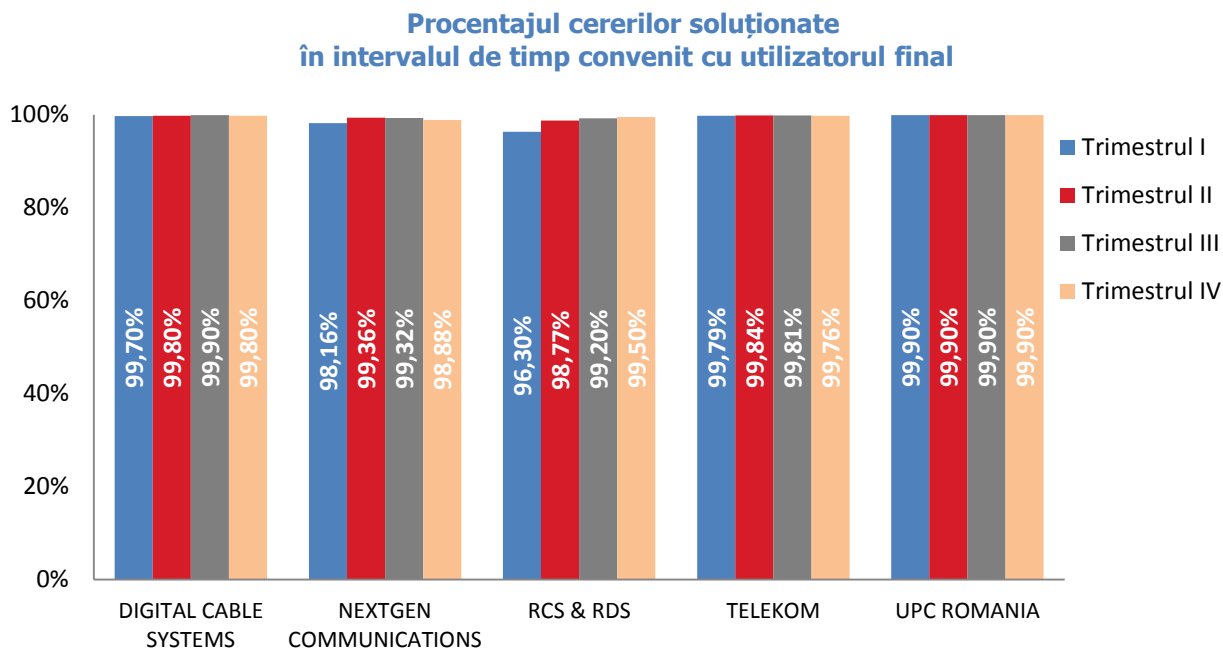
Procentajul cererilor soluționate
în intervalul de timp convenit cu utilizatorul final

100%
80%
60%
40%
20%
0%

99,70%
99,80%
99,90%
99,80%
98,16%
99,36%
99,32%
98,88%
96,30%
98,77%
99,20%
99,50%
99,79%
99,84%
99,81%
99,76%
99,90%
99,90%
99,90%
99,90%

DIGITAL CABLE SYSTEMS
NEXTGEN COMMUNICATIONS
RCS & RDS
TELEKOM
UPC ROMANIA

Trimestrul I
Trimestrul II
Trimestrul III
Trimestrul IV